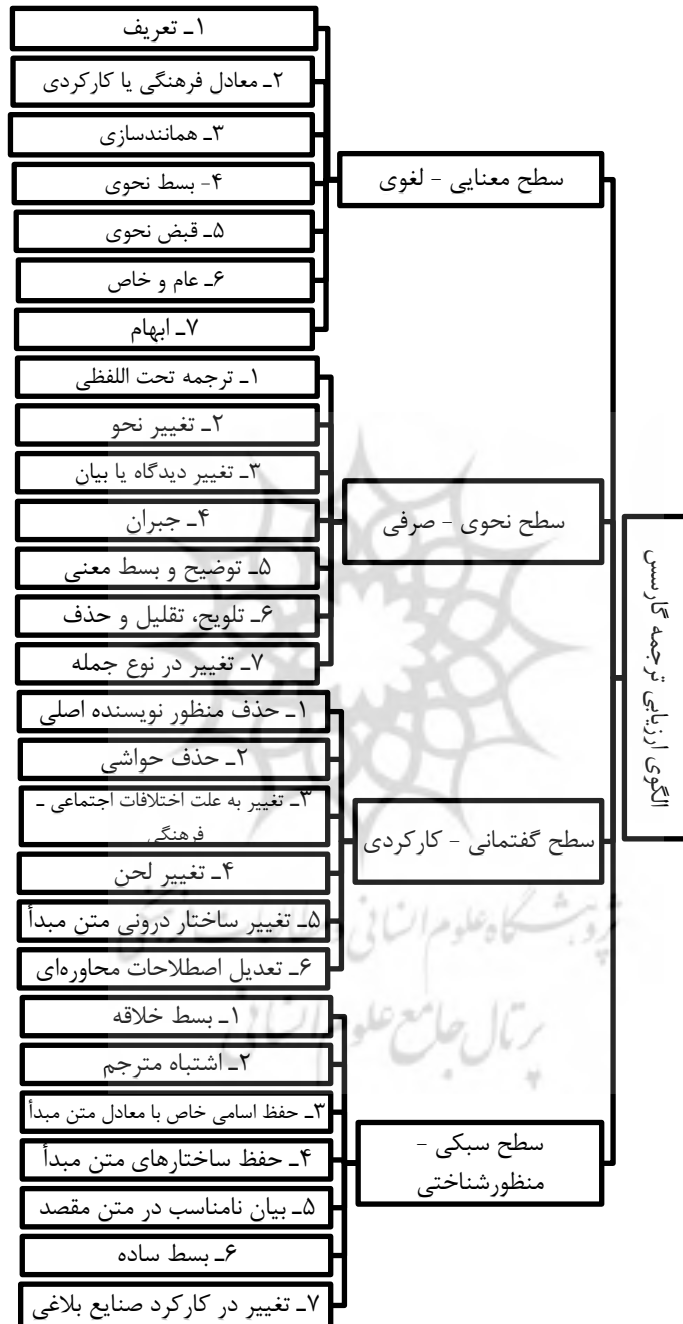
الگوی ارزیابی ترجمه گارسس

سطح معنایی - لغوی
۱ـ تعریف
۲ـ معادل فرهنگی یا کارکردی
۳ـ همانندسازی
۴- بسط نحوی
۵ـ قبض نحوی
۶ـ عام و خاص
۷ـ ابهام

سطح نحوی - صرفی
۱ـ ترجمه تحت اللفظی
۲ـ تغییر نحو
۳ـ تغییر دیدگاه یا بیان
۴ـ جبران
۵ـ توضیح و بسط معنی
۶ـ تلویح، تقلیل و حذف
۷ـ تغییر در نوع جمله

سطح گفتمانی - کارکردی
۱ـ حذف منظور نویسنده اصلی
۲ـ حذف حواشی
۳ـ تغییر به علت اختلافات اجتماعی ـ فرهنگی
۴ـ تغییر لحن
۵ـ تغییر ساختار درونی متن مبدأ
۶ـ تعدیل اصطلاحات محاوره‌ای

سطح سبکی - منظورشناختی
۱ـ بسط خلاقه
۲ـ اشتباه مترجم
۳ـ حفظ اسامی خاص با معادل متن مبدأ
۴ـ حفظ ساختارهای متن مبدأ
۵ـ بیان نامناسب در متن مقصد
۶ـ بسط ساده
۷ـ تغییر در کارکرد صنایع بلاغی

پژوهشگاه علوم انسانی
پرتال جامع علوم انسانی